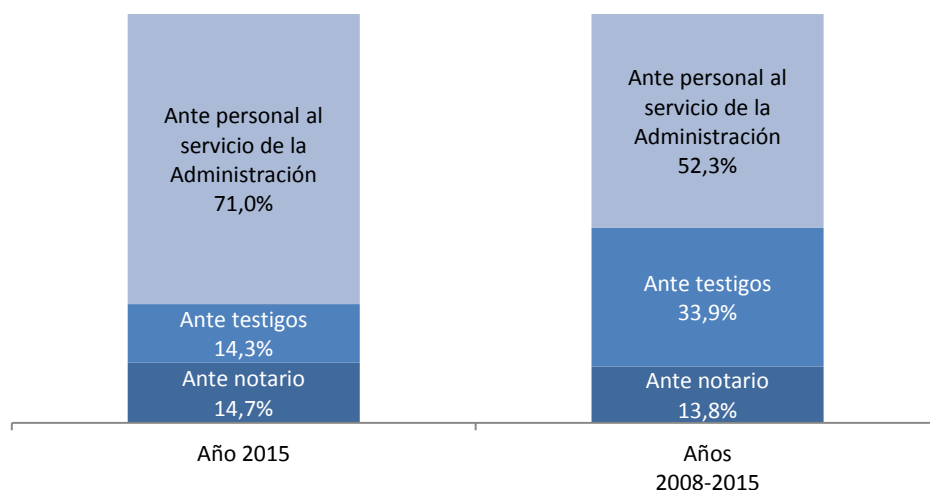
Ante personal al servicio de la Administración
71,0%

Ante testigos
14,3%

Ante notario
14,7%

Ante personal al servicio de la Administración
52,3%

Ante testigos
33,9%

Ante notario
13,8%

Año 2015

Años
2008-2015